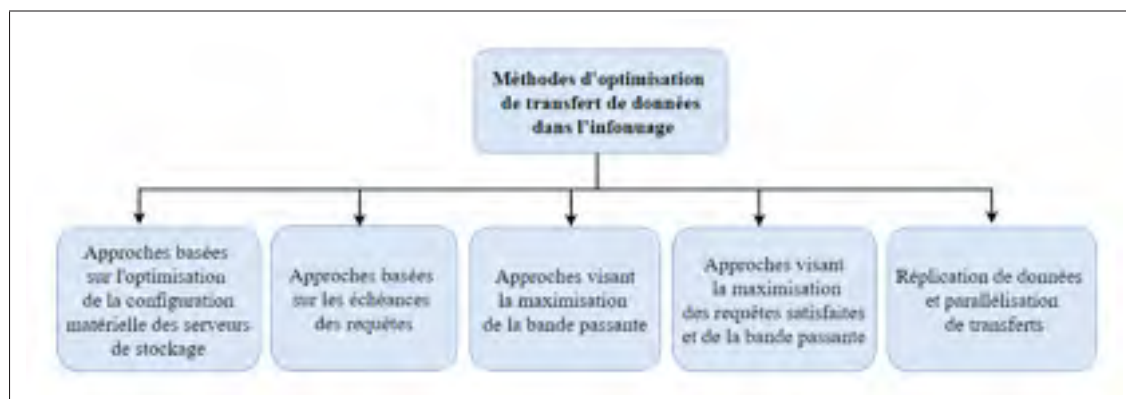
Méthodes d'optimisation de transfert de données dans l'infonuage

Approches basées sur l'optimisation de la configuration matérielle des serveurs de stockage

Approches basées sur les échéances des requêtes

Approches visant la maximisation de la bande passante

Approches visant la maximisation des requêtes satisfaites et de la bande passante

Réplication de données et parallélisation de transferts